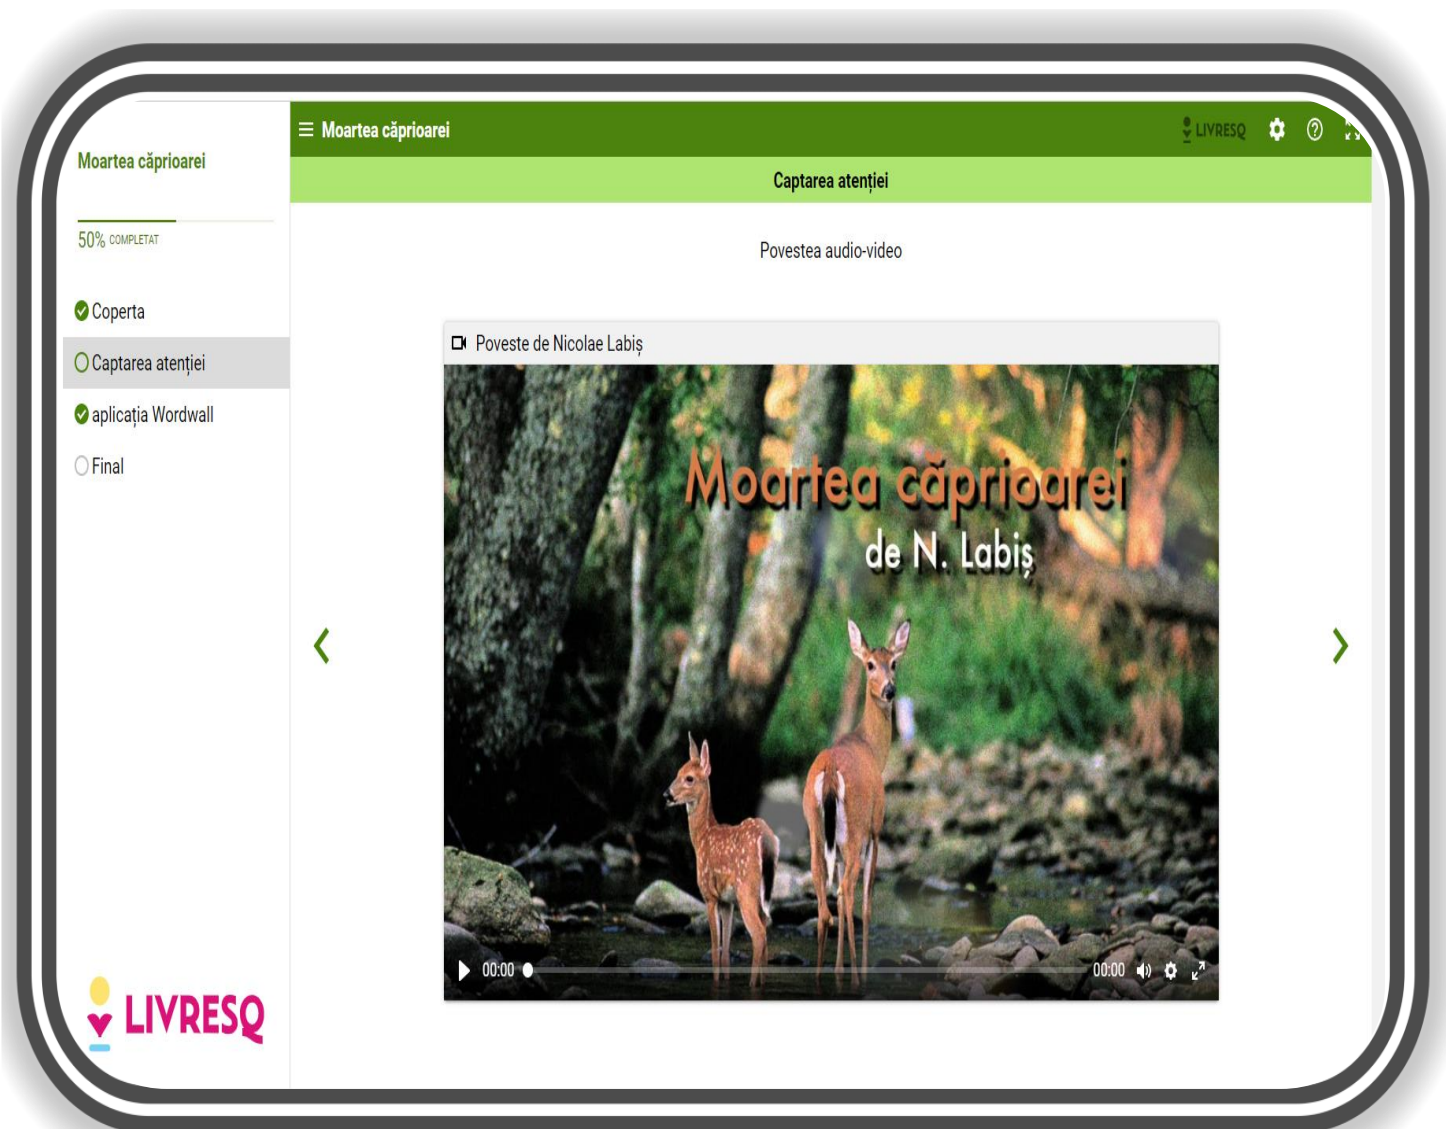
Moartea căprioarei

50% COMPLETAT

Coperta

Captarea atenției

aplicația Wordwall

Final

LIVRESQ

Moartea căprioarei

LIVRESQ

Captarea atenției

Povestea audio-video

Poveste de Nicolae Labiș

Moartea căprioarei
de N. Labiș

00:00

00:00